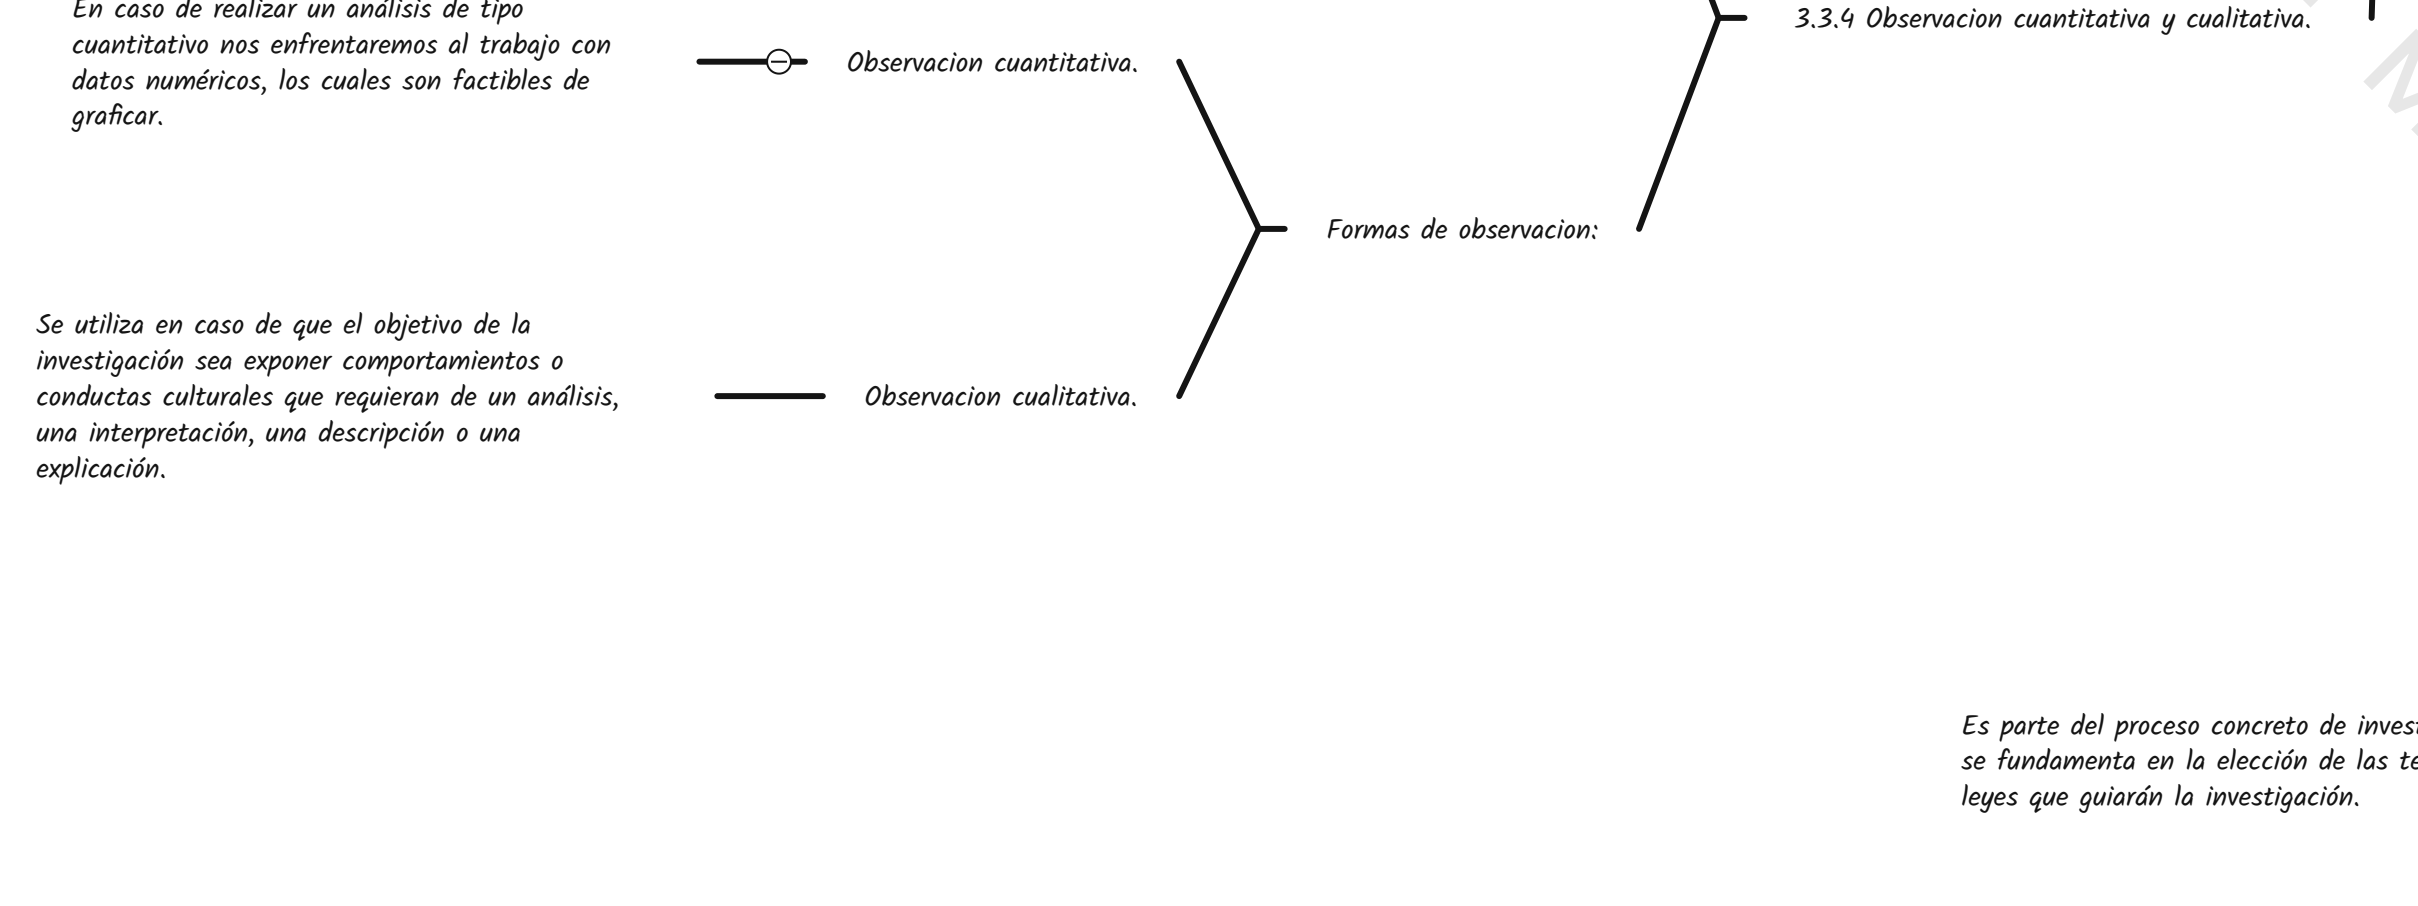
En caso de realizar un análisis de tipo cuantitativo nos enfrentaremos al trabajo con datos numéricos, los cuales son factibles de graficar.

Observacion cuantitativa.

Se utiliza en caso de que el objetivo de la investigación sea exponer comportamientos o conductas culturales que requieran de un análisis, una interpretación, una descripción o una explicación.

Observacion cualitativa.

Formas de observacion:

3.3.4 Observacion cuantitativa y cualitativa.

Es parte del proceso concreto de inves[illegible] se fundamenta en la elección de las te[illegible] leyes que guiarán la investigación.